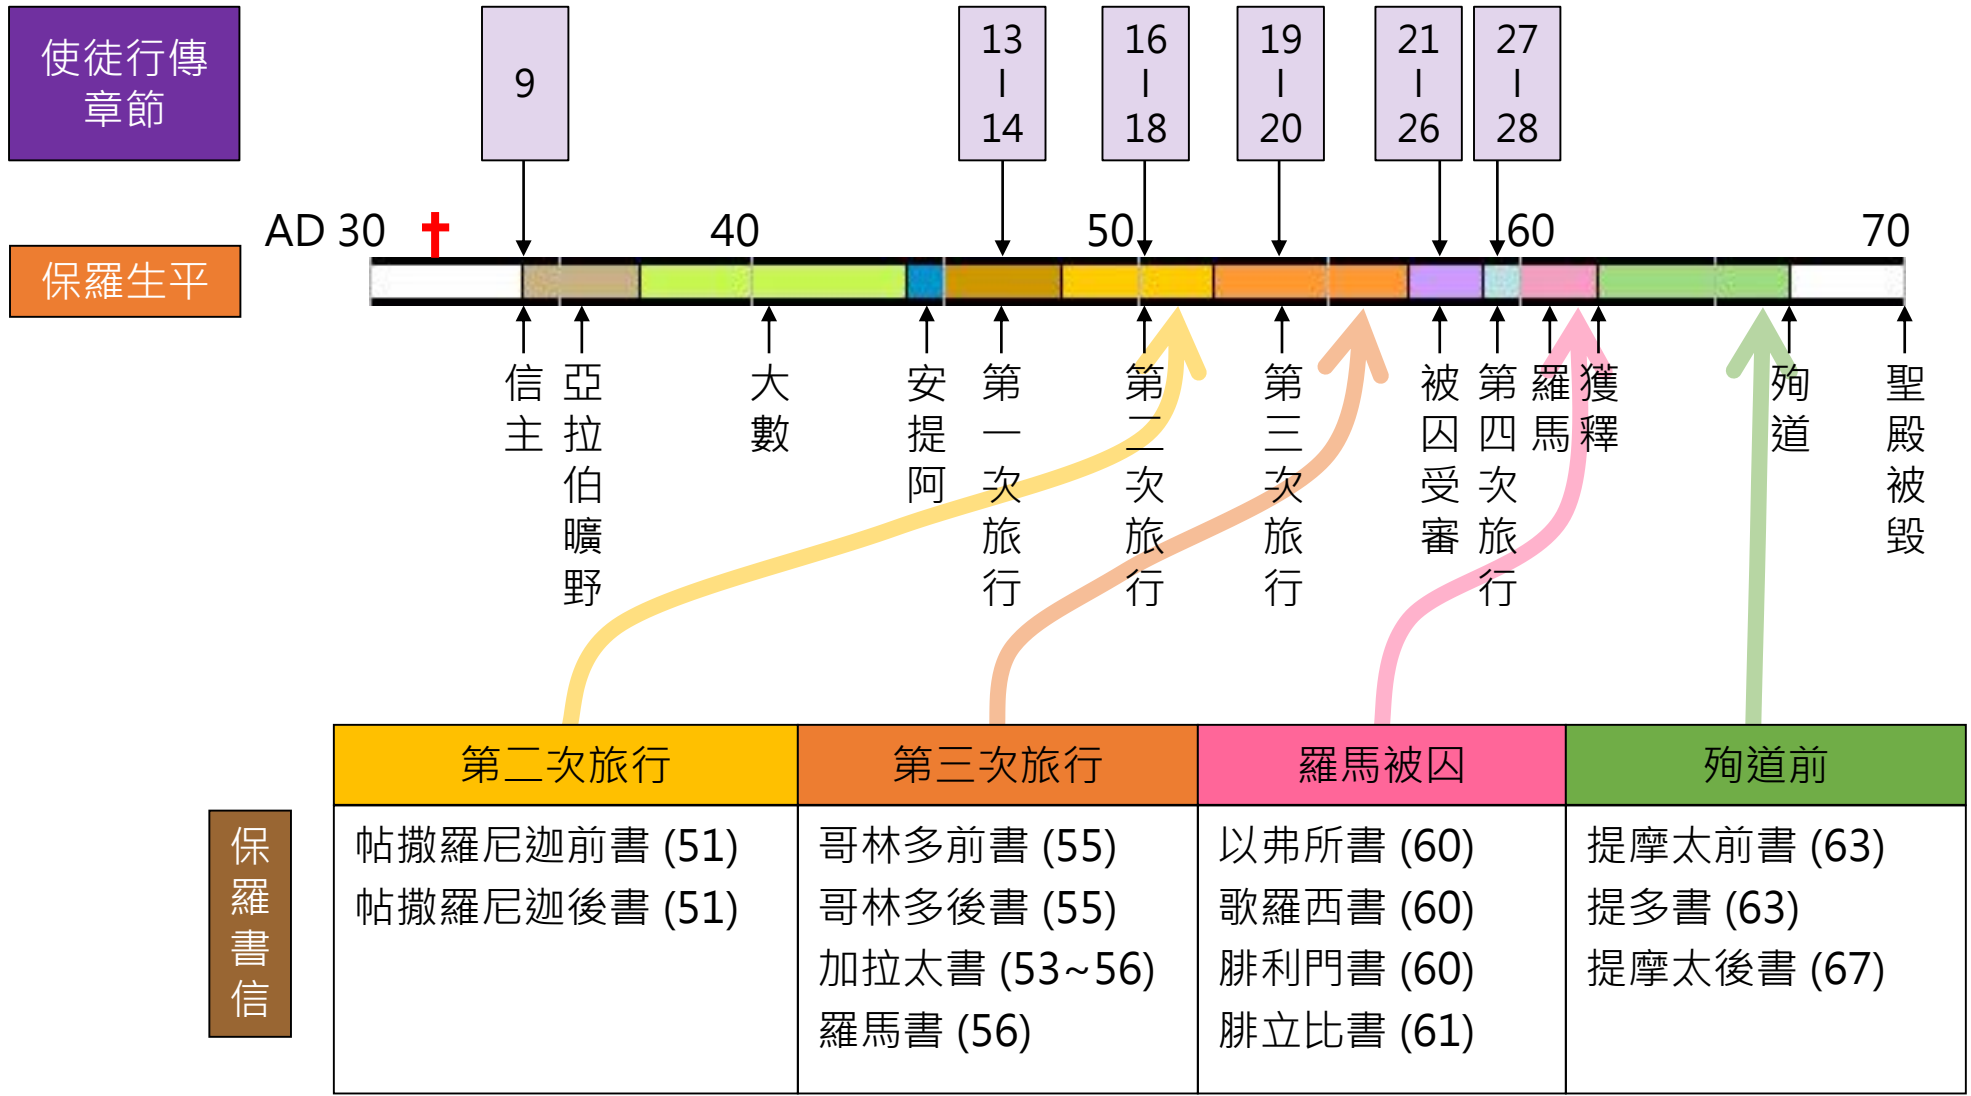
使徒行傳章節

9

13
|
14

16
|
18

19
|
20

21
|
26

27
|
28

保羅生平

AD 30 ✝ 40 50 60 70

信主

亞拉伯曠野

大數

安提阿

第一次旅行

第二次旅行

第三次旅行

被囚受審

第四次旅行

羅馬

獲釋

殉道

聖殿被毀

保羅書信

| 第二次旅行 | 第三次旅行 | 羅馬被囚 | 殉道前 |
|---|---|---|---|
| 帖撒羅尼迦前書 (51)<br>帖撒羅尼迦後書 (51) | 哥林多前書 (55)<br>哥林多後書 (55)<br>加拉太書 (53~56)<br>羅馬書 (56) | 以弗所書 (60)<br>歌羅西書 (60)<br>腓利門書 (60)<br>腓立比書 (61) | 提摩太前書 (63)<br>提多書 (63)<br>提摩太後書 (67) |